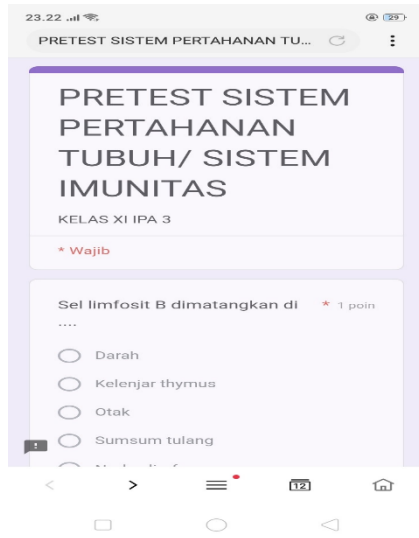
23.22 .ıl

29

PRETEST SISTEM PERTAHANAN TU...

PRETEST SISTEM PERTAHANAN TUBUH/ SISTEM IMUNITAS

KELAS XI IPA 3

* Wajib

Sel limfosit B dimatangkan di .... * 1 poin

Darah

Kelenjar thymus

Otak

Sumsum tulang

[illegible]

12